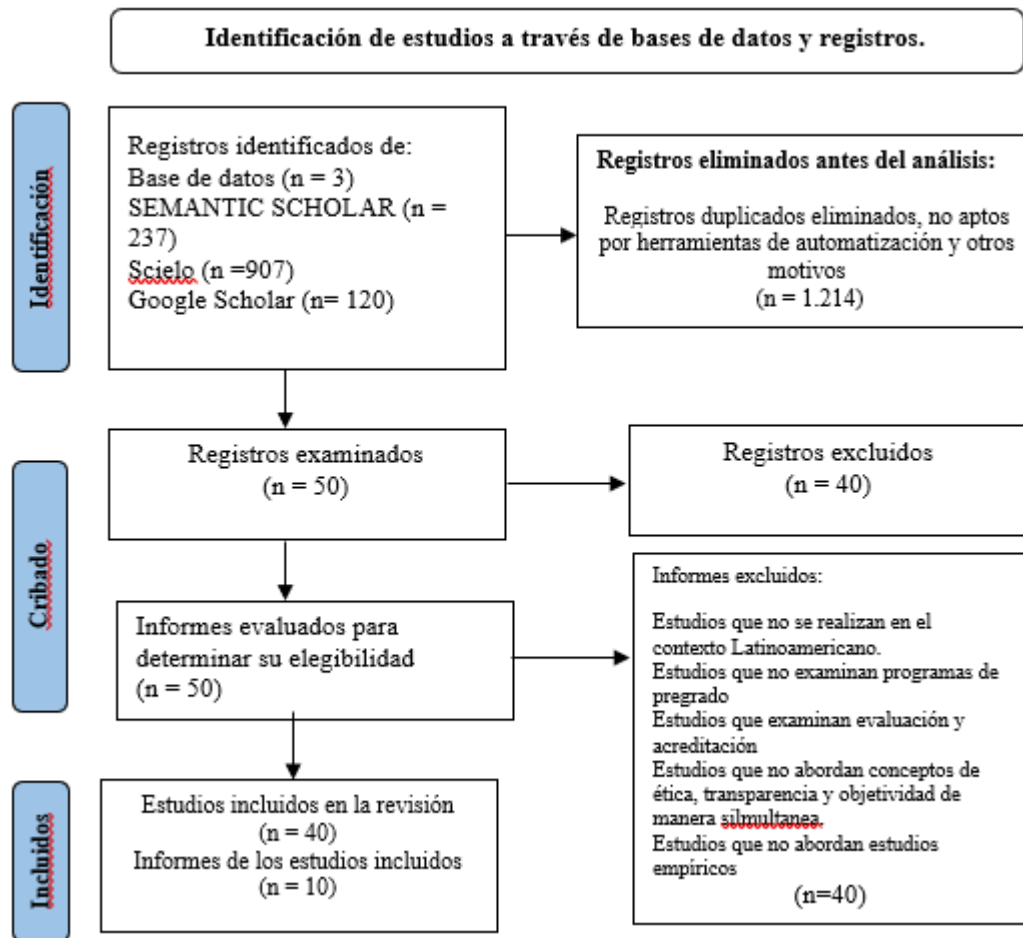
Identificación de estudios a través de bases de datos y registros.

Identificación

Registros identificados de:
Base de datos (n = 3)
SEMANTIC SCHOLAR (n = 237)
Scielo (n =907)
Google Scholar (n= 120)

Registros eliminados antes del análisis:

Registros duplicados eliminados, no aptos por herramientas de automatización y otros motivos
(n = 1.214)

Cribado

Registros examinados
(n = 50)

Registros excluidos
(n = 40)

Informes evaluados para determinar su elegibilidad
(n = 50)

Informes excluidos:

Estudios que no se realizan en el contexto Latinoamericano.
Estudios que no examinan programas de pregrado
Estudios que examinan evaluación y acreditación
Estudios que no abordan conceptos de ética, transparencia y objetividad de manera silmultanea.
Estudios que no abordan estudios empíricos

(n=40)

Incluidos

Estudios incluidos en la revisión
(n = 40)
Informes de los estudios incluidos
(n = 10)